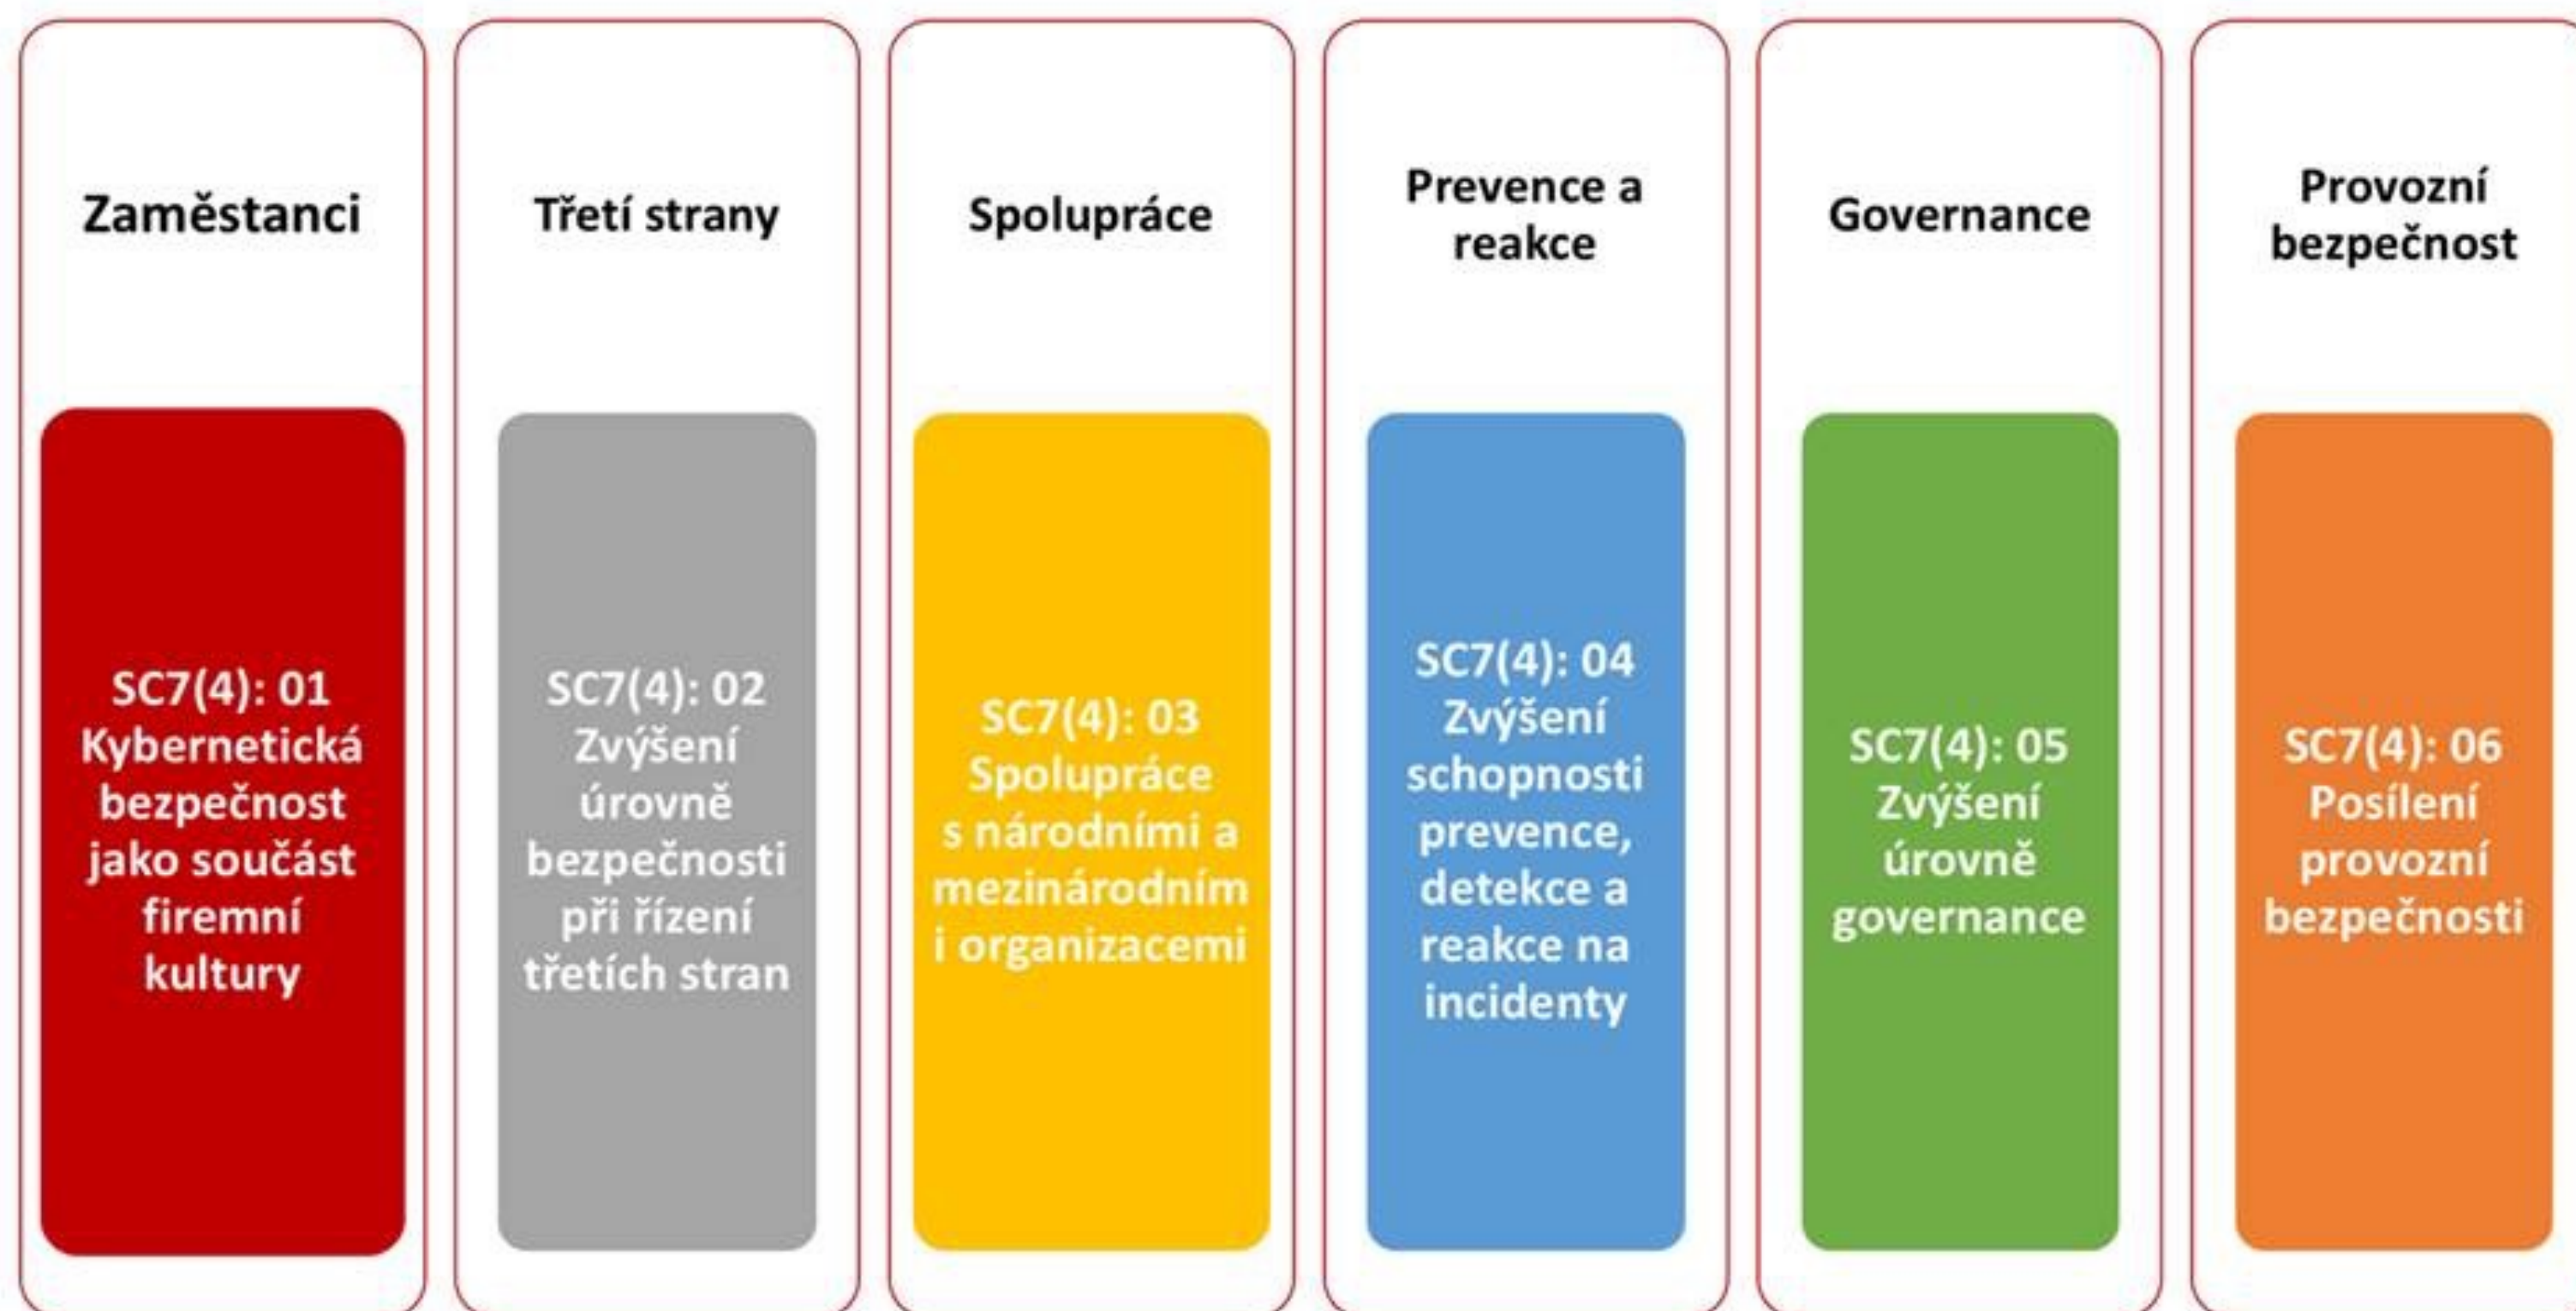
Zaměstanci

SC7(4): 01 Kybernetická bezpečnost jako součást firemní kultury

Třetí strany

SC7(4): 02 Zvýšení úrovně bezpečnosti při řízení třetích stran

Spolupráce

SC7(4): 03 Spolupráce s národními a mezinárodními organizacemi

Prevence a reakce

SC7(4): 04 Zvýšení schopnosti prevence, detekce a reakce na incidenty

Governance

SC7(4): 05 Zvýšení úrovně governance

Provozní bezpečnost

SC7(4): 06 Posílení provozní bezpečnosti